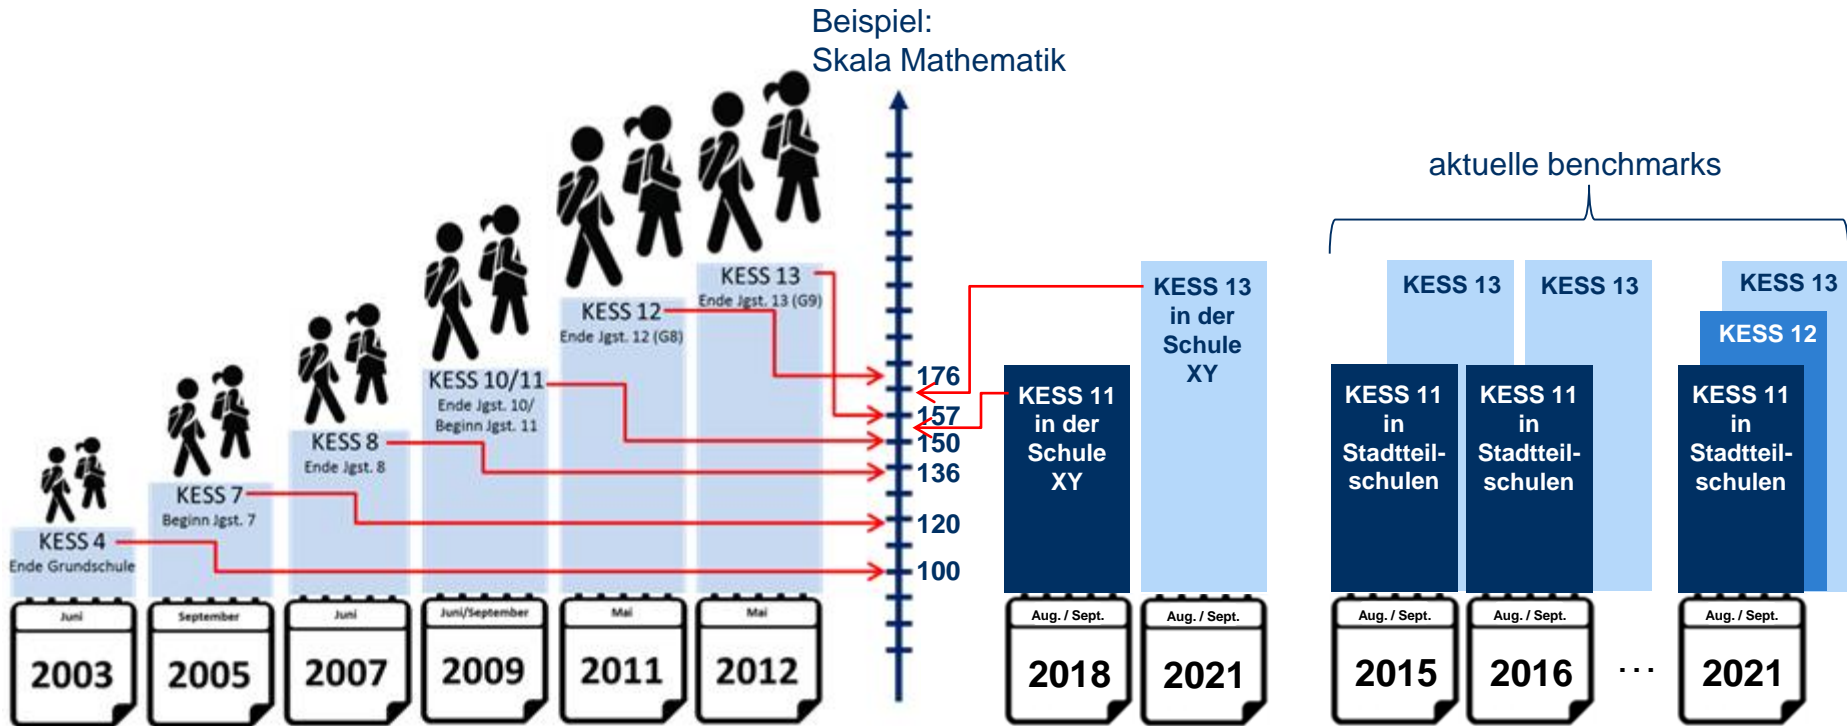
Beispiel:
Skala Mathematik

aktuelle benchmarks

KESS 4
Ende Grundschule

KESS 7
Beginn Jgst. 7

KESS 8
Ende Jgst. 8

KESS 10/11
Ende Jgst. 10/
Beginn Jgst. 11

KESS 12
Ende Jgst. 12 (G8)

KESS 13
Ende Jgst. 13 (G9)

176
157
150
136
120
100

KESS 11
in der
Schule
XY

KESS 13
in der
Schule
XY

KESS 13

KESS 11
in
Stadtteil-
schulen

KESS 13

KESS 11
in
Stadtteil-
schulen

KESS 13

KESS 12

KESS 11
in
Stadtteil-
schulen

Juni
2003

September
2005

Juni
2007

Juni/September
2009

Mai
2011

Mai
2012

Aug. / Sept.
2018

Aug. / Sept.
2021

Aug. / Sept.
2015

Aug. / Sept.
2016

...

Aug. / Sept.
2021